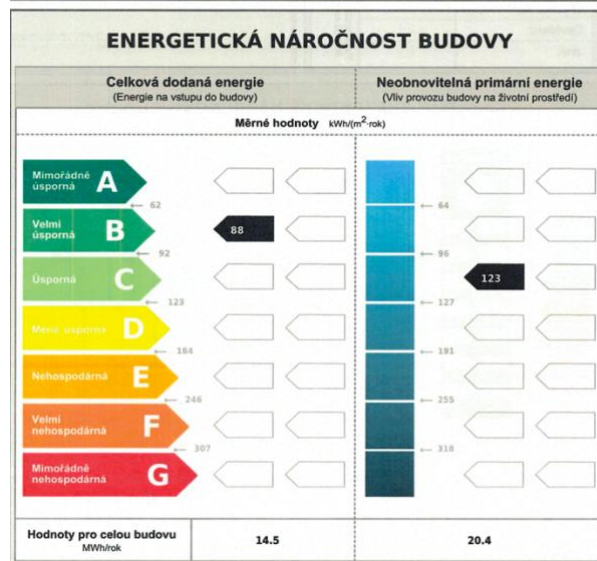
ENERGETICKÁ NÁROČNOST BUDOVY

Celková dodaná energie
(Energie na vstupu do budovy)

Neobnovitelná primární energie
(Vliv provozu budovy na životní prostředí)

Měrné hodnoty kWh/(m$^2$·rok)

Mimořádně úsporná A
62
Velmi úsporná B
88
92
Úsporná C
123
Méně úsporná D
184
Nehospodárná E
246
Velmi nehospodárná F
307
Mimořádně nehospodárná G

64
96
123
127
191
255
318

Hodnoty pro celou budovu
MWh/rok

14.5

20.4